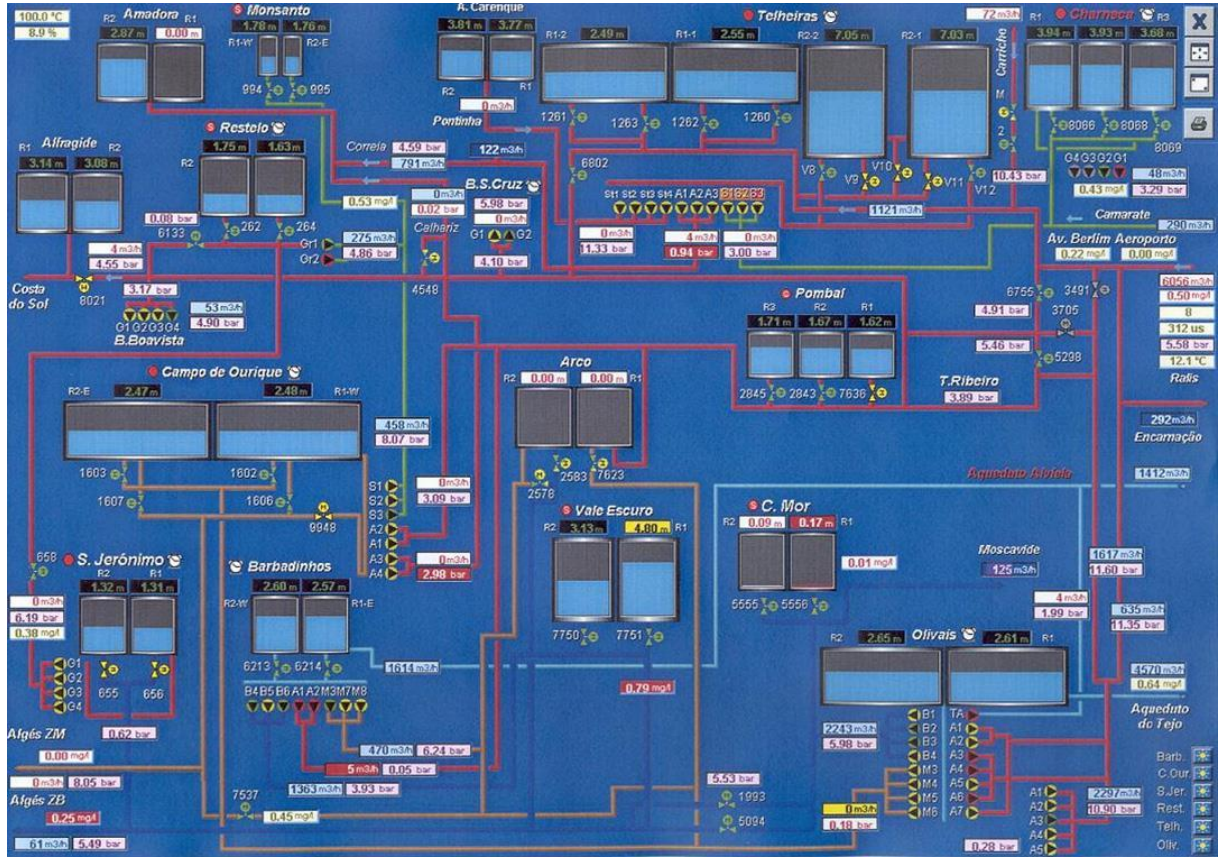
100.0 °C
8.9 %

Amadora
R2 R1
2.87 m 0.00 m

Monsanto
1.78 m 1.76 m
R1-W R2-E
994 995

A. Carenque
3.81 m 3.77 m
R2 R1
0 m3/h
Pontinha

Telheiras
R1-2 2.49 m
R1-1 2.55 m
R2-2 7.05 m
R2-1 7.03 m
1261 1263 1262 1260

72 m3/h
Carriche
M
2

Charneca
R1 R3
3.94 m 3.93 m 3.68 m
8066 8088 8069

Alfragide
R1 R2
3.14 m 3.08 m

Restelo
R2
1.75 m 1.63 m
262 264
0.08 bar
6133

Correia 4.59 bar
791 m3/h
122 m3/h
6802

B.S.Cruz
5.98 bar
0 m3/h
G1 G2
4.10 bar

St1 St2 St3 St4 A1 A2 A3 B1 B2 B3
0 m3/h
11.33 bar
4 m3/h
0.94 bar
0 m3/h
3.00 bar

V8 V9 V10 V11 V12
10.43 bar
1121 m3/h

G4 G3 G2 G1
0.43 mg/l
48 m3/h
3.29 bar
Camarate
290 m3/h

0.53 mg/l
0 m3/h
0.02 bar
275 m3/h
4.86 bar
Gr1
Gr2
Calhariz
4548

4 m3/h
4.55 bar
Costa do Sol
8021
3.17 bar
G1 G2 G3 G4
53 m3/h
4.90 bar
B.Boavista

Av. Berlim Aeroporto
0.22 mg/l
0.00 mg/l

6755 3491
4.91 bar
3705
5.46 bar
5298

6056 m3/h
0.50 mg/l
8
312 us
5.58 bar
12.1 °C
Ralis

Pombal
R3 R2 R1
1.71 m 1.67 m 1.62 m
2845 2843 7636
T.Ribeiro
3.89 bar

Campo de Ourique
R2-E 2.47 m
2.48 m R1-W
1603 1602
1607 1606
458 m3/h
8.07 bar

Arco
R2 0.00 m 0.00 m R1
2578 2583 7623

0 m3/h
3.09 bar
9948
S1 S2 S3 A2 A1 A3 A4
0 m3/h
2.98 bar

292 m3/h
Encarnação
Aqueduto Alviela
1412 m3/h

C. Mor
R2 0.09 m 0.17 m R1
0.01 mg/l
5555 5556

Moscavide
125 m3/h

658
S. Jerónimo
R2 R1
1.32 m 1.31 m
0 m3/h
6.19 bar
0.38 mg/l
G1 G2 G3 G4
655 656

Barbadinhos
2.60 m 2.57 m
R2-W R1-E
6213 6214
1614 m3/h
B4 B5 B6 A1 A2 M3 M7 M8

Vale Escuro
R2 3.13 m 4.80 m R1
7750 7751
0.79 mg/l

1617 m3/h
11.60 bar
4 m3/h
1.99 bar
635 m3/h
11.35 bar

Olivais
R2 2.65 m 2.61 m R1
2243 m3/h
5.98 bar
B1 B2 B3 B4 M3 M4 M5 M6
TA A1 A2 A3 A4 A5 A6 A7
4570 m3/h
0.64 mg/l
Aqueduto do Tejo

0.62 bar
Algés ZM
0.00 mg/l
0 m3/h
8.05 bar
Algés ZB
0.25 mg/l
61 m3/h
5.49 bar

470 m3/h
6.24 bar
5 m3/h
0.05 bar
1363 m3/h
3.93 bar
7537
0.45 mg/l

5.53 bar
1993
5094
0 m3/h
0.18 bar

A1 A2 A3 A4 A5
2297 m3/h
10.90 bar
0.28 bar

Barb.
C.Our.
S.Jer.
Rest.
Telh.
Oliv.